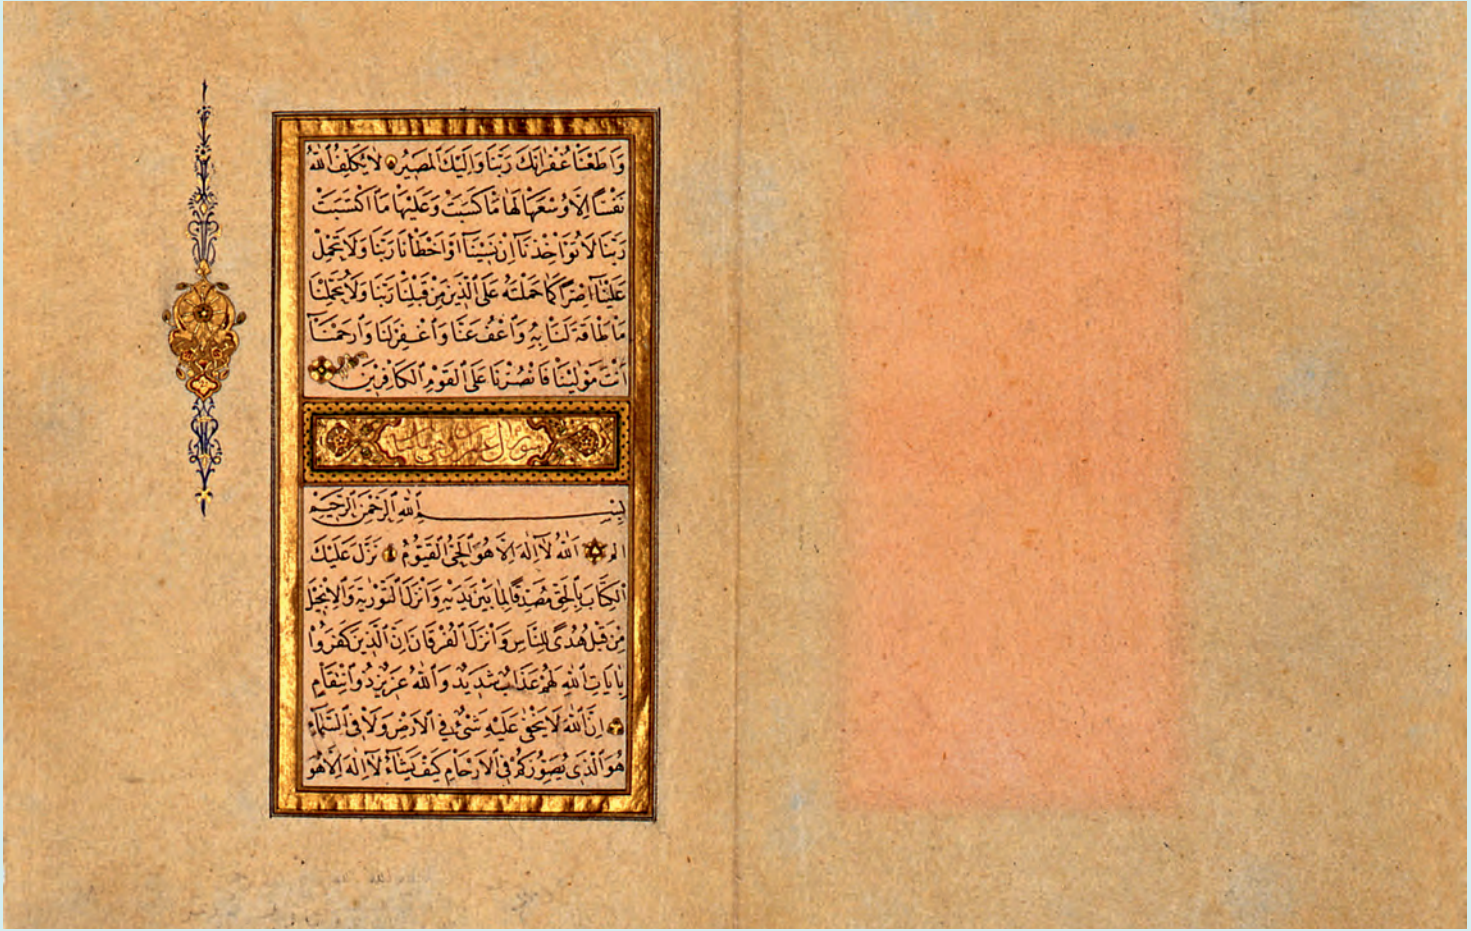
وَاَطَعْنَا غُفْرَانَكَ رَبَّنَا وَاِلَيْكَ الْمَصِيرُ لَا يُكَلِّفُ اللّٰهُ نَفْسًا اِلَّا وُسْعَهَا لَهَا مَا كَسَبَتْ وَعَلَيْهَا مَا اكْتَسَبَتْ رَبَّنَا لَا تُؤَاخِذْنَا اِنْ نَسِينَا اَوْ اَخْطَاْنَا رَبَّنَا وَلَا تَحْمِلْ عَلَيْنَا اِصْرًا كَمَا حَمَلْتَهُ عَلَى الَّذِينَ مِنْ قَبْلِنَا رَبَّنَا وَلَا تُحَمِّلْنَا مَا لَا طَاقَةَ لَنَا بِهِ وَاعْفُ عَنَّا وَاغْفِرْ لَنَا وَارْحَمْنَا اَنْتَ مَوْلٰينَا فَانْصُرْنَا عَلَى الْقَوْمِ الْكَافِرِينَ

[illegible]

بِسْمِ اللّٰهِ الرَّحْمٰنِ الرَّحِيمِ

الٓمٓ اللّٰهُ لَا اِلٰهَ اِلَّا هُوَ الْحَيُّ الْقَيُّومُ نَزَّلَ عَلَيْكَ الْكِتَابَ بِالْحَقِّ مُصَدِّقًا لِمَا بَيْنَ يَدَيْهِ وَاَنْزَلَ التَّوْرٰيةَ وَالْاِنْجِيلَ مِنْ قَبْلُ هُدًى لِلنَّاسِ وَاَنْزَلَ الْفُرْقَانَ اِنَّ الَّذِينَ كَفَرُوا بِاٰيَاتِ اللّٰهِ لَهُمْ عَذَابٌ شَدِيدٌ وَاللّٰهُ عَزِيزٌ ذُو انْتِقَامٍ اِنَّ اللّٰهَ لَا يَخْفٰى عَلَيْهِ شَيْءٌ فِي الْاَرْضِ وَلَا فِي السَّمَاءِ هُوَ الَّذِي يُصَوِّرُكُمْ فِي الْاَرْحَامِ كَيْفَ يَشَاءُ لَا اِلٰهَ اِلَّا هُوَ